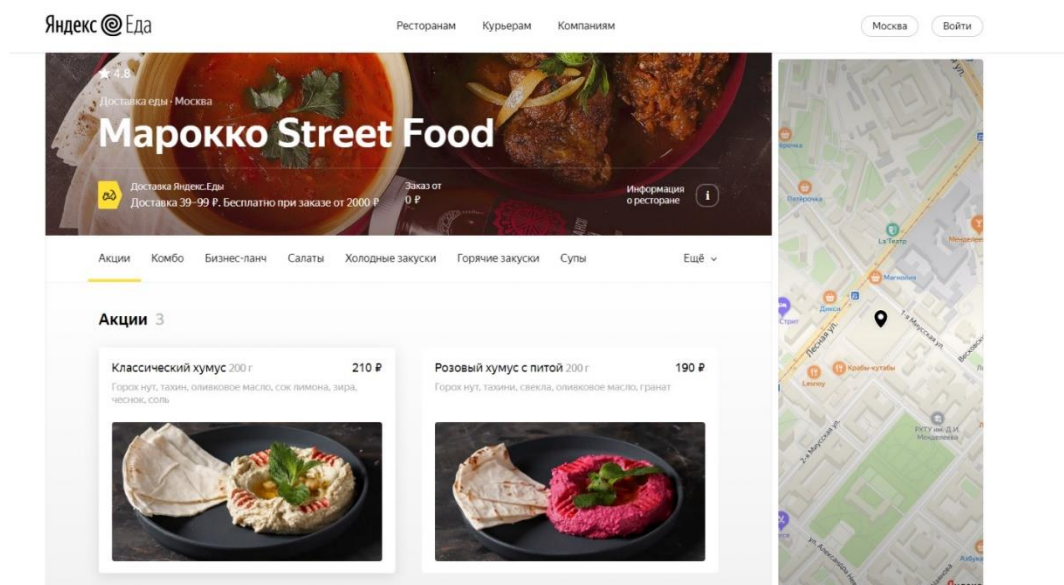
Яндекс Еда

Ресторанам Курьерам Компаниям

Москва Войти

4.8

Доставка еды · Москва

Марокко Street Food

Доставка Яндекс.Еды
Доставка 39–99 ₽. Бесплатно при заказе от 2000 ₽

Заказ от
0 ₽

Информация о ресторане

Акции Комбо Бизнес-ланч Салаты Холодные закуски Горячие закуски Супы Ещё

Акции 3

Классический хумус 200 г 210 ₽
Горох нут, тахин, оливковое масло, сок лимона, зира, чеснок, соль

Розовый хумус с питой 200 г 190 ₽
Горох нут, тахини, свекла, оливковое масло, гранат

Пятёрочка
La Театр
Магнолия
Менделеев
Дикси
Стриг
Крабы-кутабы
Lenroy
1-я Миусская ул.
Лесная ул.
2-я Миусская ул.
РХТУ им. Д.И. Менделеева
Азбука
ул. Александра Невского